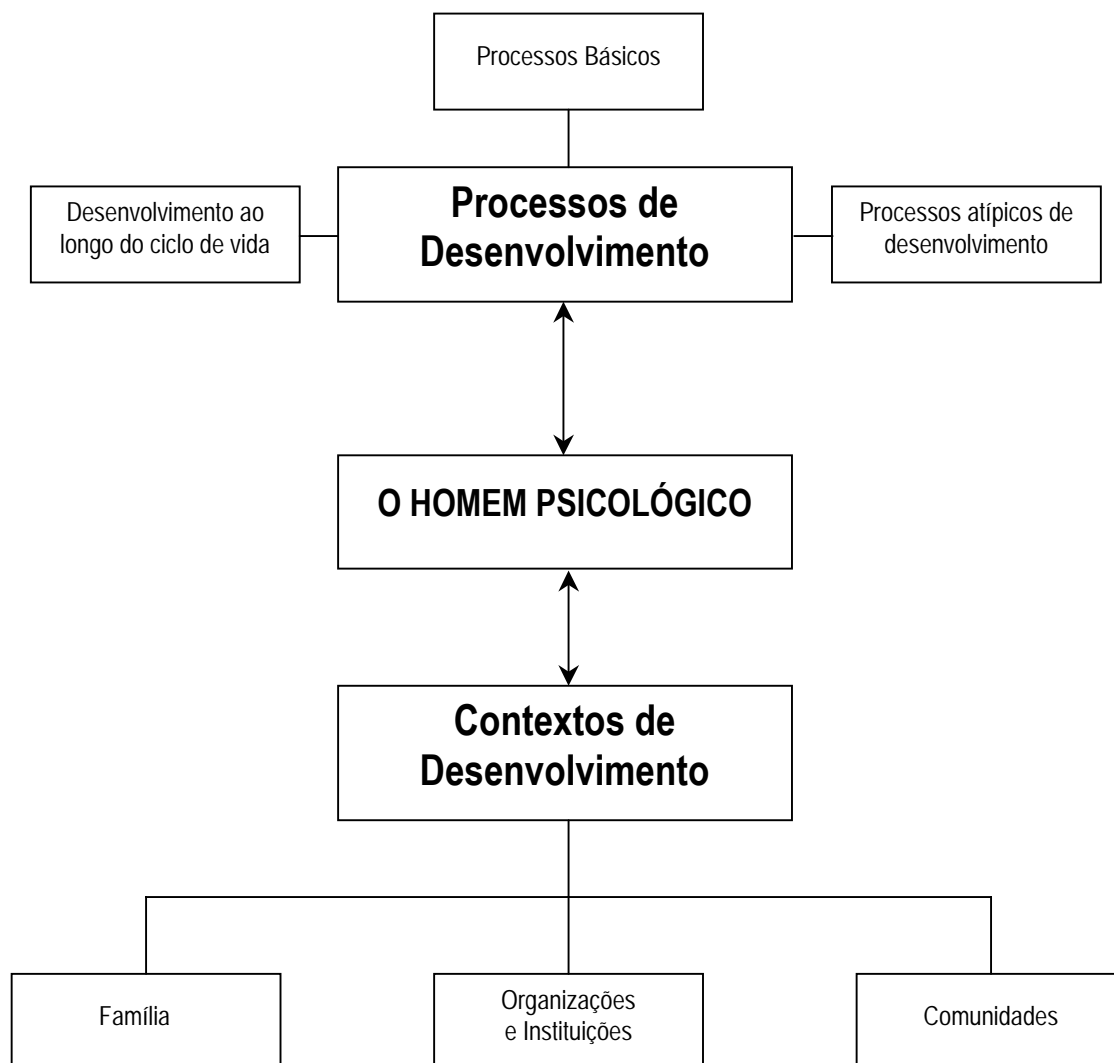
Processos Básicos

Desenvolvimento ao longo do ciclo de vida

Processos de Desenvolvimento

Processos atípicos de desenvolvimento

O HOMEM PSICOLÓGICO

Contextos de Desenvolvimento

Família

Organizações e Instituições

Comunidades